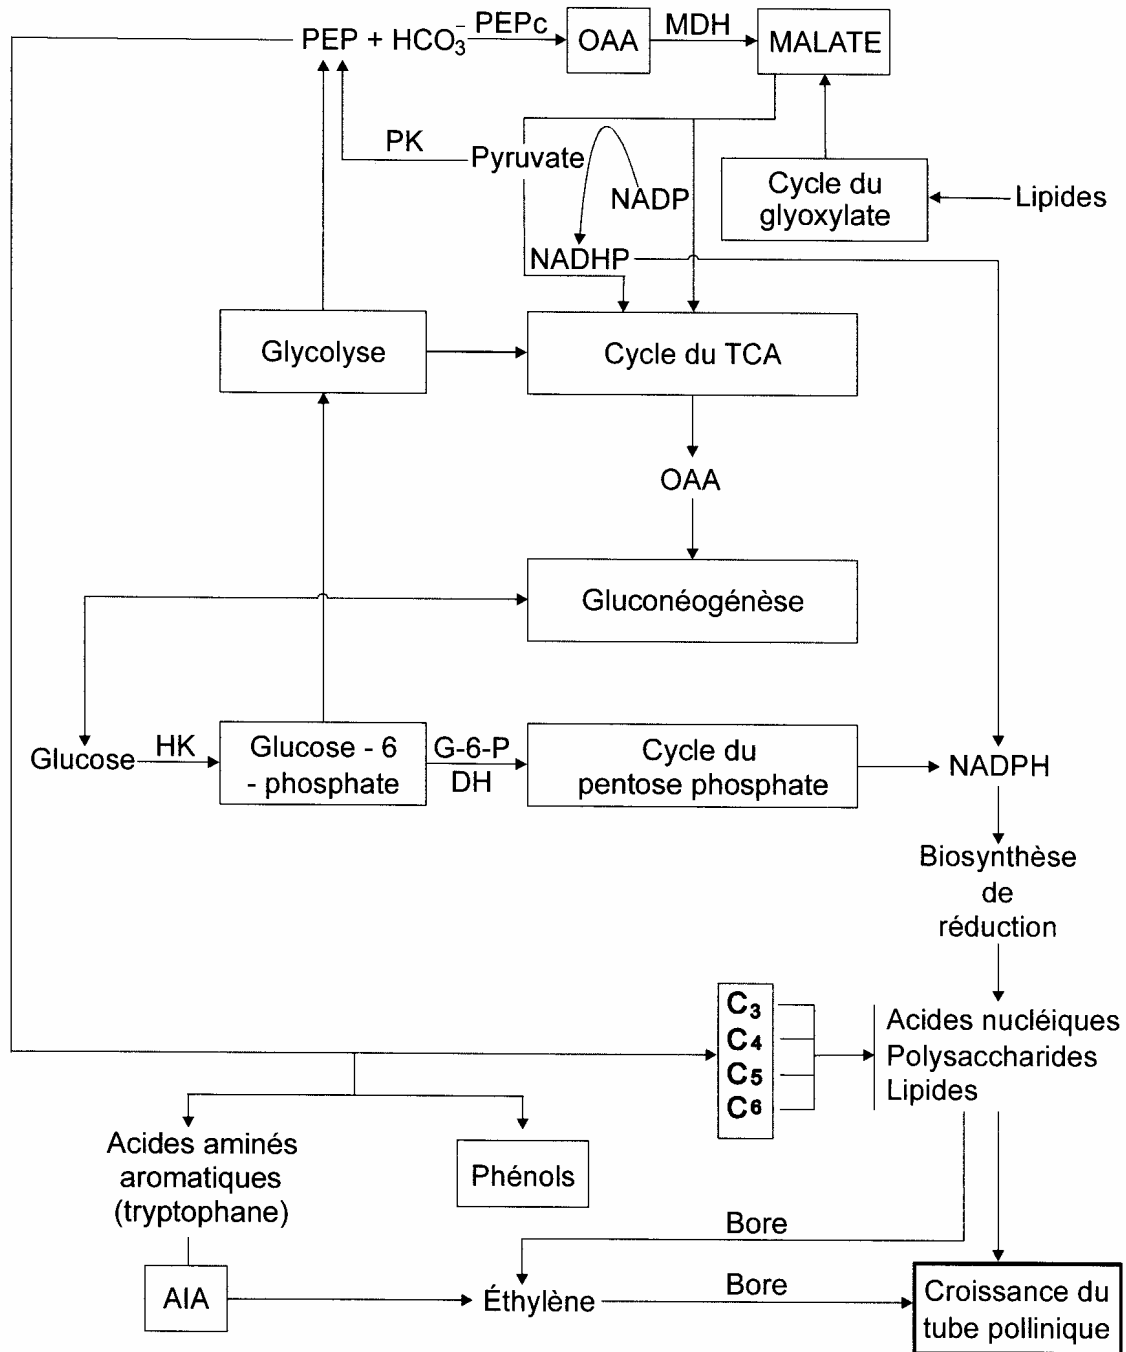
PEP + $HCO_3^-$ PEPc OAA MDH MALATE

PK Pyruvate NADP

NADHP

Cycle du glyoxylate

Lipides

Glycolyse

Cycle du TCA

OAA

Gluconéogénèse

Glucose HK Glucose - 6 - phosphate G-6-P DH Cycle du pentose phosphate NADPH

Biosynthèse de réduction

$C_3$
$C_4$
$C_5$
$C_6$

Acides nucléiques
Polysaccharides
Lipides

Acides aminés aromatiques (tryptophane)

Phénols

Bore

AIA

Éthylène

Bore

Croissance du tube pollinique